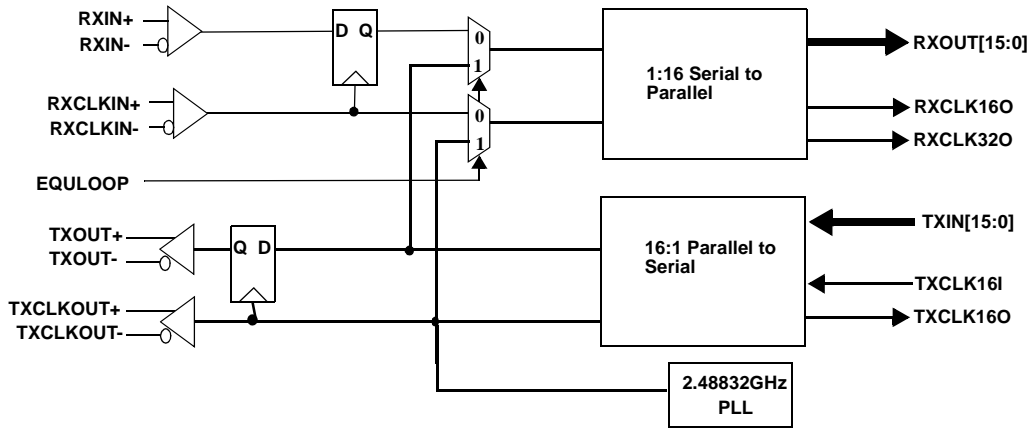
RXIN+
RXIN-
D Q
0
1
1:16 Serial to Parallel
RXOUT[15:0]
RXCLKIN+
RXCLKIN-
0
1
RXCLK16O
RXCLK32O
EQULOOP
TXIN[15:0]
TXOUT+
TXOUT-
Q D
16:1 Parallel to Serial
TXCLK16I
TXCLKOUT+
TXCLKOUT-
TXCLK16O
2.48832GHz PLL